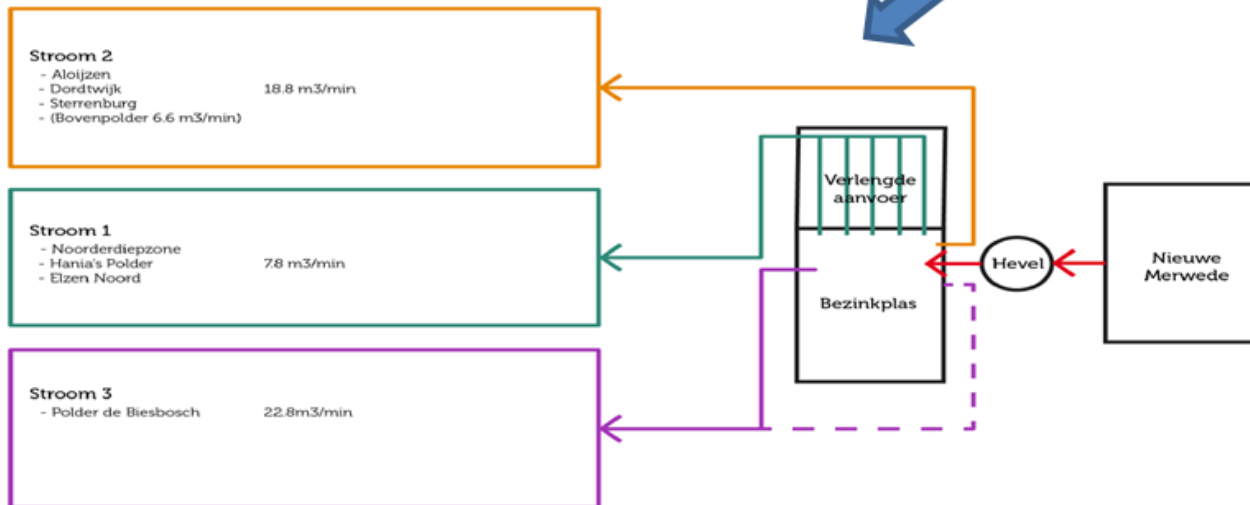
Stroom 2
- Aloijzen
- Dordtwijk 18.8 m3/min
- Sterrenburg
- (Bovenpolder 6.6 m3/min)

Stroom 1
- Noorderdiepzone
- Hania's Polder 7.8 m3/min
- Elzen Noord

Stroom 3
- Polder de Biesbosch 22.8m3/min

Verlengde aanvoer

Bezinkplas

Hevel

Nieuwe Merwede